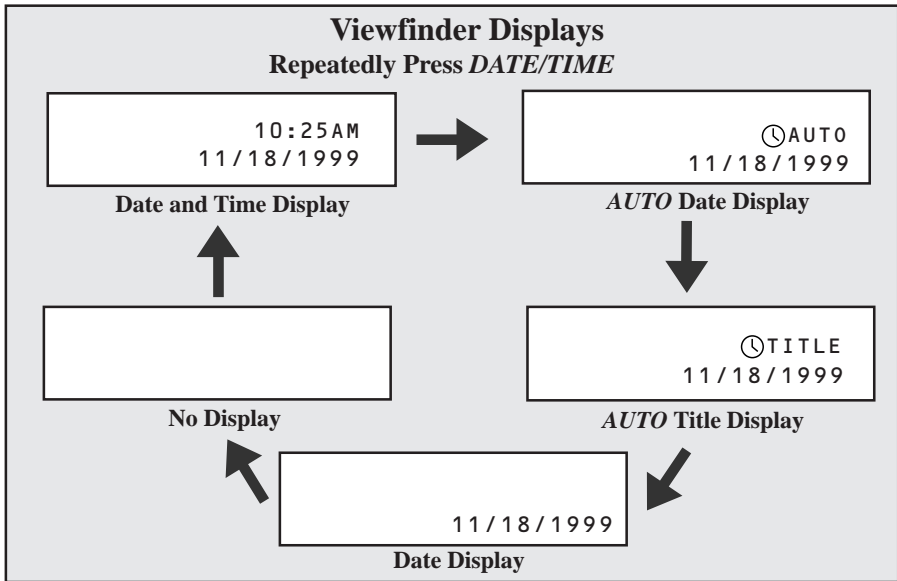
Viewfinder Displays
Repeatedly Press *DATE/TIME*

10:25AM
11/18/1999
Date and Time Display

AUTO
11/18/1999
*AUTO* Date Display

TITLE
11/18/1999
*AUTO* Title Display

11/18/1999
Date Display

No Display